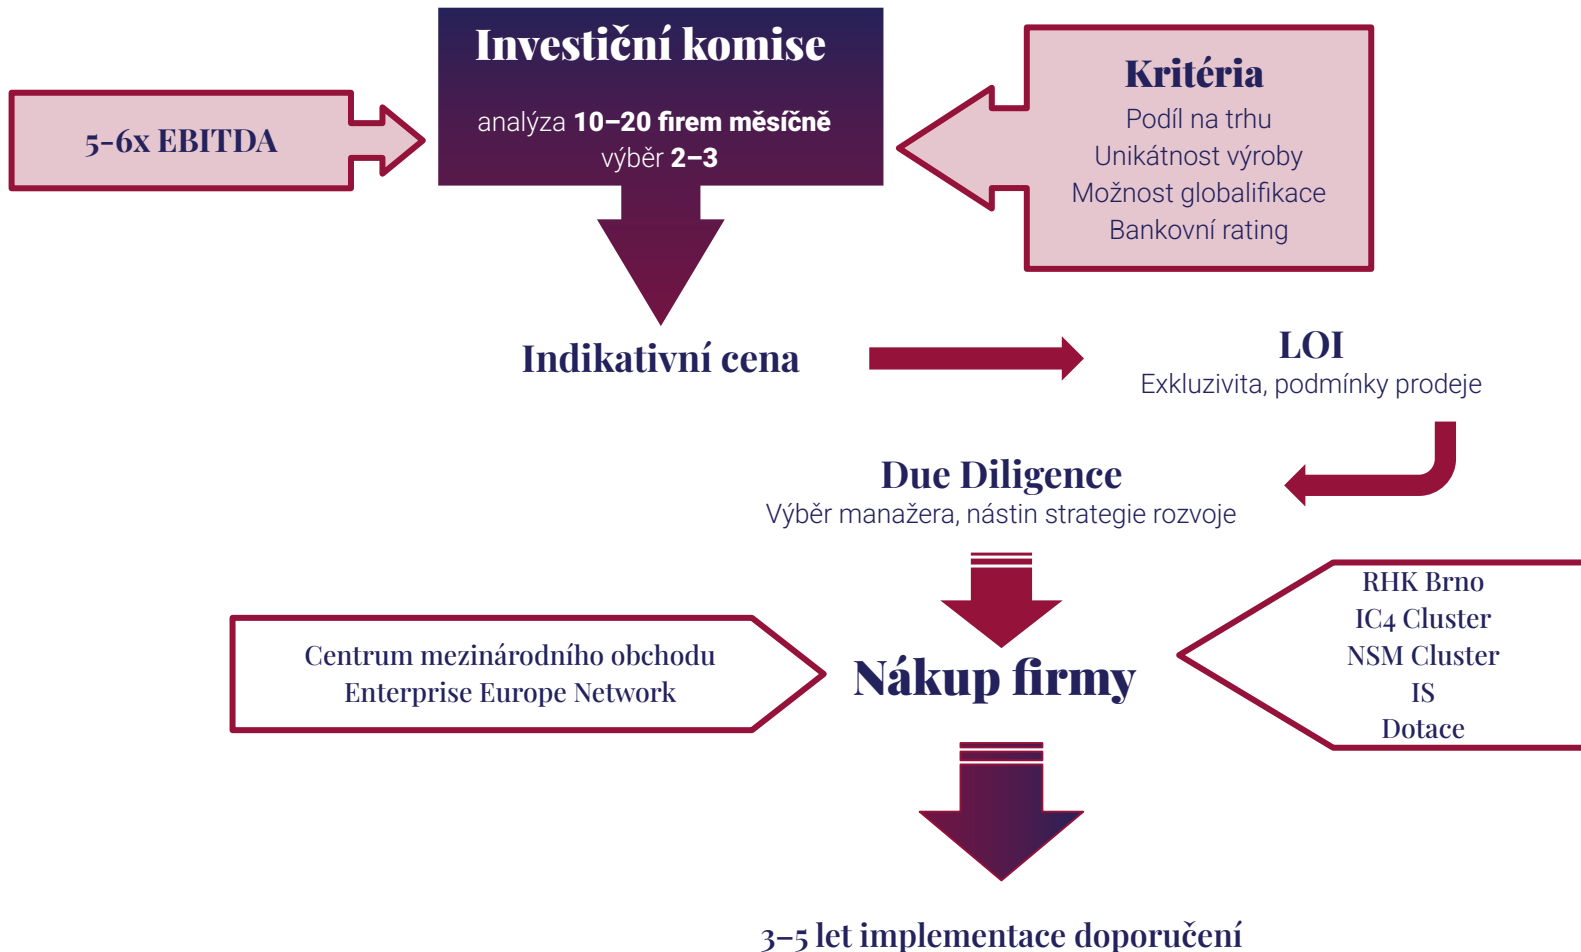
5-6x EBITDA

Investiční komise

analýza **10–20 firem měsíčně**
výběr **2–3**

Kritéria
Podíl na trhu
Unikátnost výroby
Možnost globalifikace
Bankovní rating

Indikativní cena

LOI
Exkluzivita, podmínky prodeje

Due Diligence
Výběr manažera, nástin strategie rozvoje

Centrum mezinárodního obchodu
Enterprise Europe Network

Nákup firmy

RHK Brno
IC4 Cluster
NSM Cluster
IS
Dotace

3–5 let implementace doporučení